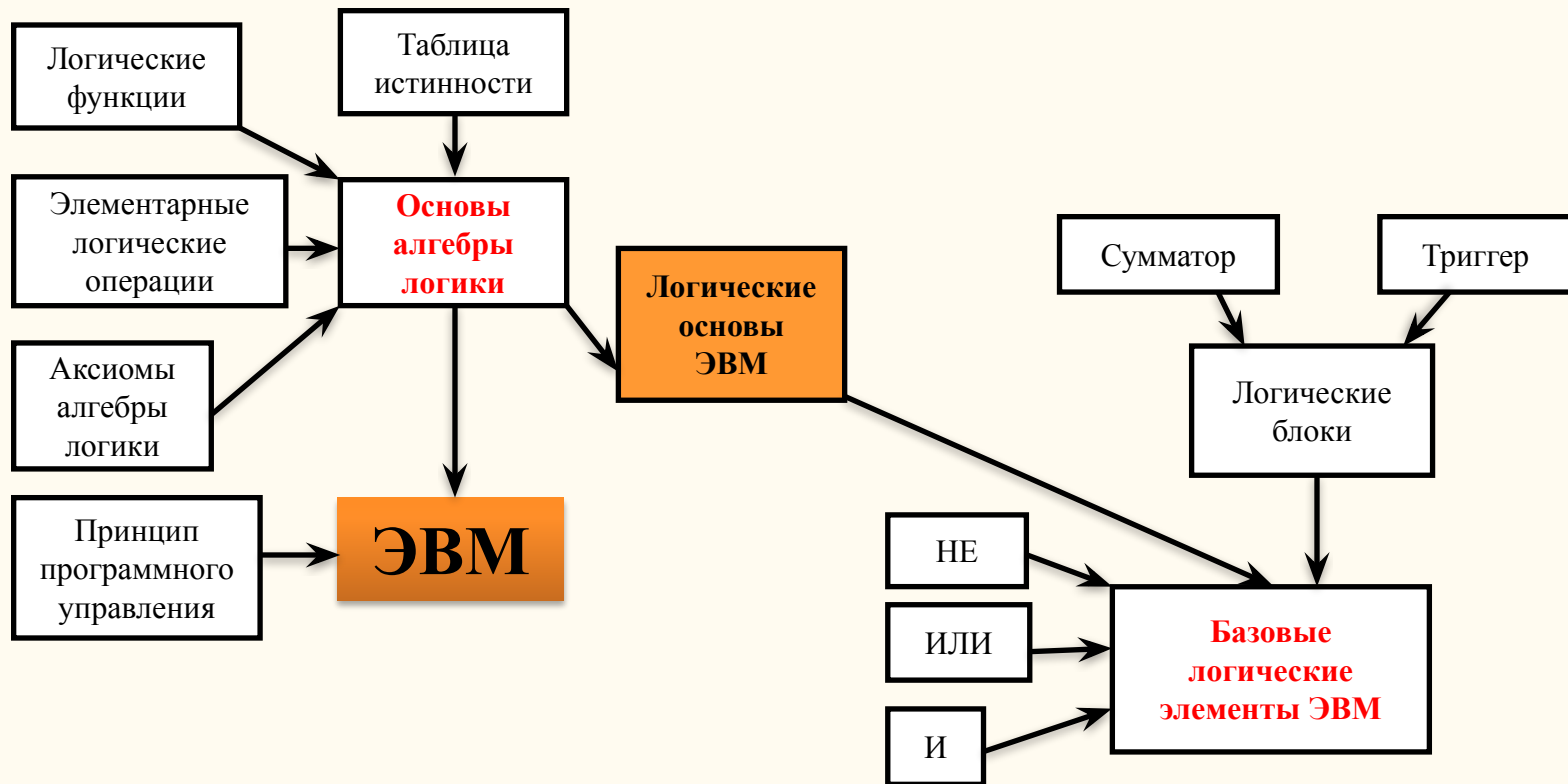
Логические функции

Таблица истинности

Элементарные логические операции

Основы алгебры логики

Аксиомы алгебры логики

Логические основы ЭВМ

Сумматор

Триггер

Логические блоки

Принцип программного управления

ЭВМ

НЕ

ИЛИ

И

Базовые логические элементы ЭВМ